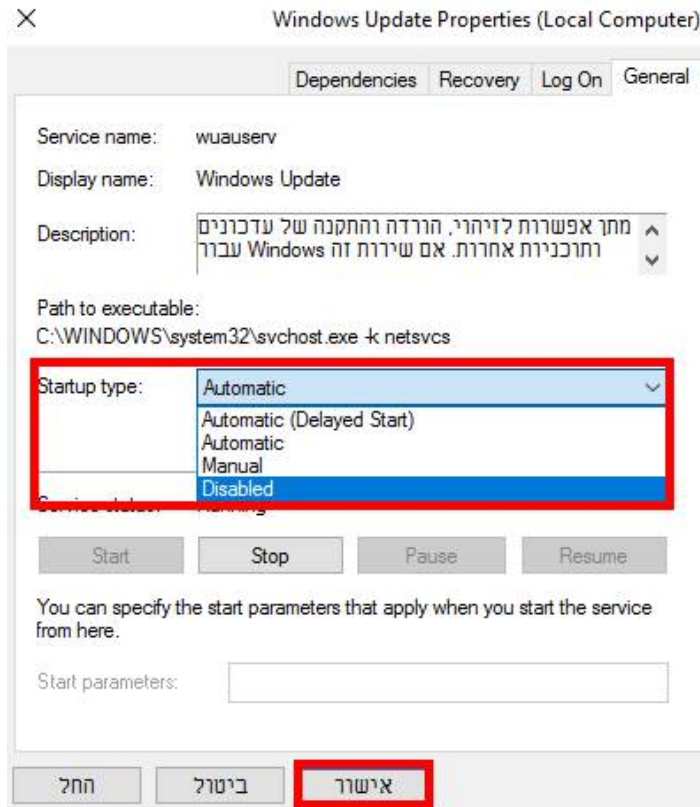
×

Windows Update Properties (Local Computer)

Dependencies | Recovery | Log On | General

Service name: wuauserv

Display name: Windows Update

Description: מתן אפשרות לזיהוי, הורדה והתקנה של עדכונים ותוכניות אחרות. אם שירות זה Windows עבור

Path to executable:
C:\WINDOWS\system32\svchost.exe -k netsvcs

Startup type: Automatic

Automatic (Delayed Start)
Automatic
Manual
Disabled

Service status: Running

Start | Stop | Pause | Resume

You can specify the start parameters that apply when you start the service from here.

Start parameters:

החל | ביטול | אישור